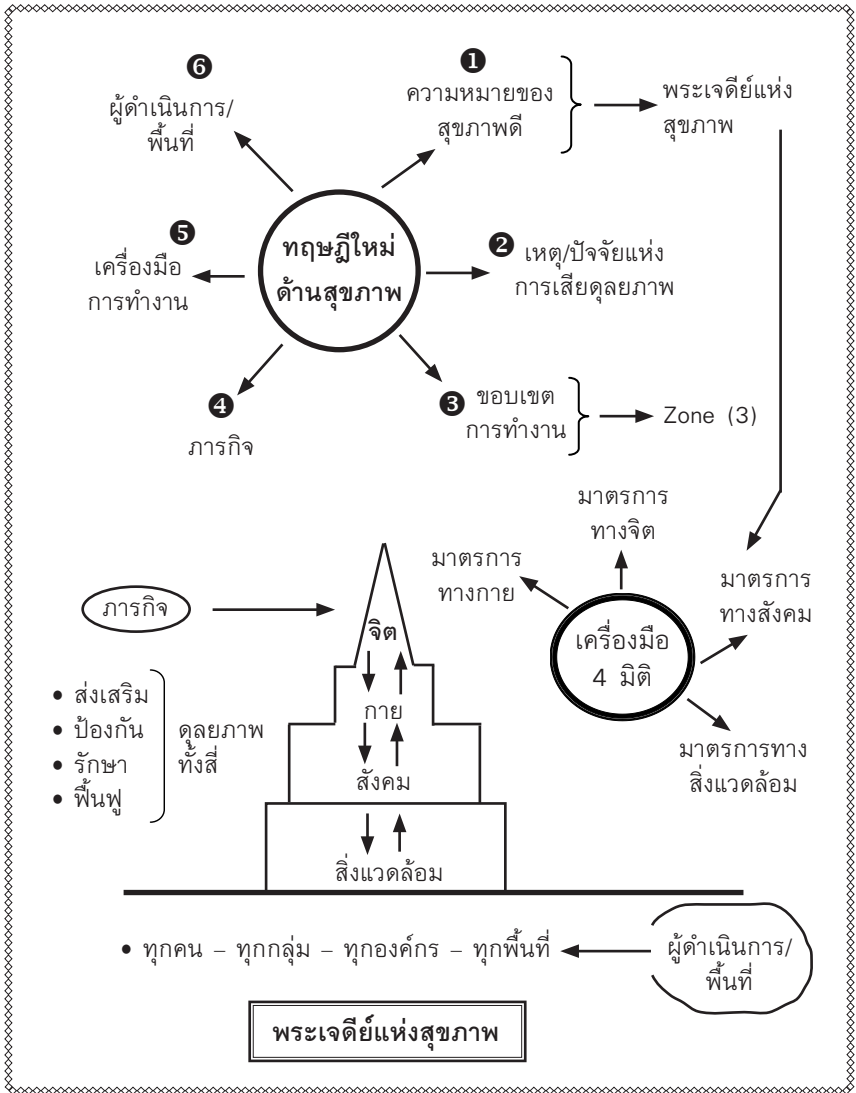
❻
ผู้ดำเนินการ/
พื้นที่

❶
ความหมายของ
สุขภาพดี

พระเจดีย์แห่ง
สุขภาพ

❺
เครื่องมือ
การทำงาน

ทฤษฎีใหม่
ด้านสุขภาพ

❷ เหตุ/ปัจจัยแห่ง
การเสียดุลยภาพ

❹
ภารกิจ

❸ ขอบเขต
การทำงาน

Zone (3)

มาตรการ
ทางจิต

มาตรการ
ทางกาย

มาตรการ
ทางสังคม

เครื่องมือ
4 มิติ

มาตรการทาง
สิ่งแวดล้อม

ภารกิจ

จิต

กาย

สังคม

สิ่งแวดล้อม

• ส่งเสริม
• ป้องกัน
• รักษา
• ฟื้นฟู

ดุลยภาพ
ทั้งสี่

• ทุกคน – ทุกกลุ่ม – ทุกองค์กร – ทุกพื้นที่

ผู้ดำเนินการ/
พื้นที่

พระเจดีย์แห่งสุขภาพ